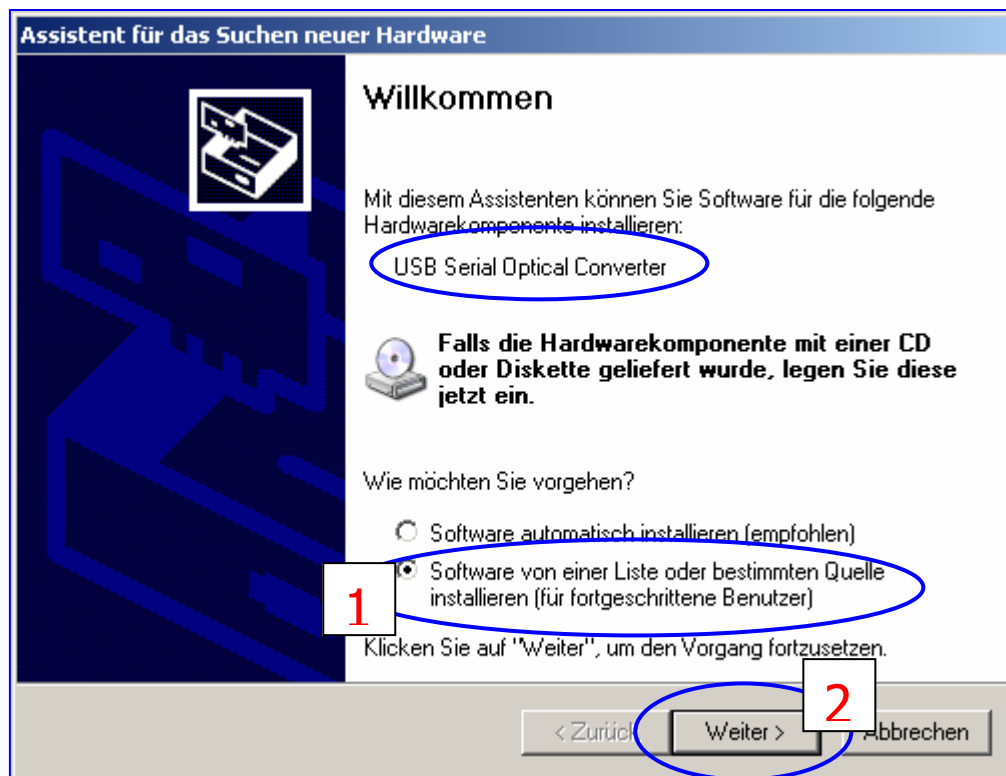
Assistent für das Suchen neuer Hardware

Willkommen

Mit diesem Assistenten können Sie Software für die folgende Hardwarekomponente installieren:

USB Serial Optical Converter

Falls die Hardwarekomponente mit einer CD oder Diskette geliefert wurde, legen Sie diese jetzt ein.

Wie möchten Sie vorgehen?

Software automatisch installieren (empfohlen)

Software von einer Liste oder bestimmten Quelle installieren (für fortgeschrittene Benutzer)

1

Klicken Sie auf "Weiter", um den Vorgang fortzusetzen.

< Zurück

Weiter >

2

Abbrechen